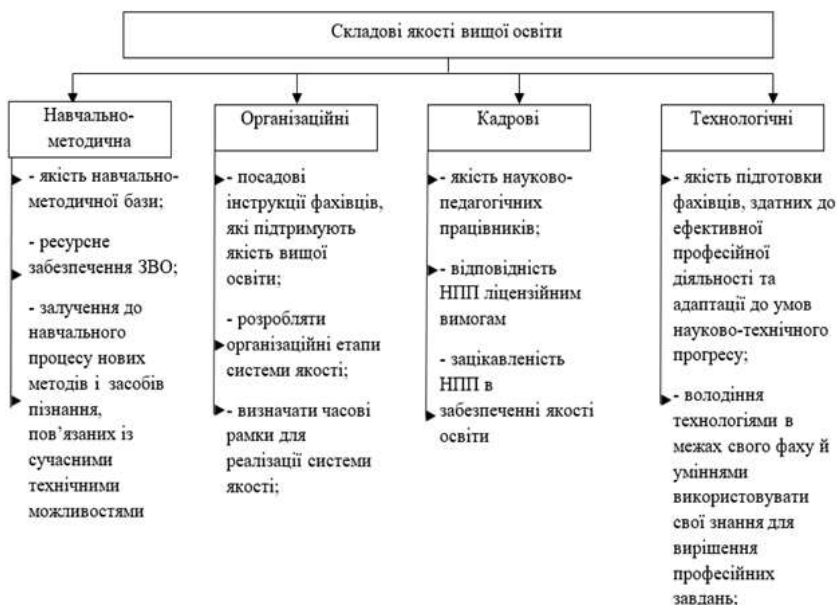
Складові якості вищої освіти

Навчально-методична

- якість навчально-методичної бази;

- ресурсне забезпечення ЗВО;

- залучення до навчального процесу нових методів і засобів пізнання, пов'язаних із сучасними технічними можливостями

Організаційні

- посадові інструкції фахівців, які підтримують якість вищої освіти;

- розробляти організаційні етапи системи якості;

- визначати часові рамки для реалізації системи якості;

Кадрові

- якість науково-педагогічних працівників;

- відповідність НПП ліцензійним вимогам

- зацікавленість НПП в забезпеченні якості освіти

Технологічні

- якість підготовки фахівців, здатних до ефективної професійної діяльності та адаптації до умов науково-технічного прогресу;

- володіння технологіями в межах свого фаху й уміннями використовувати свої знання для вирішення професійних завдань;